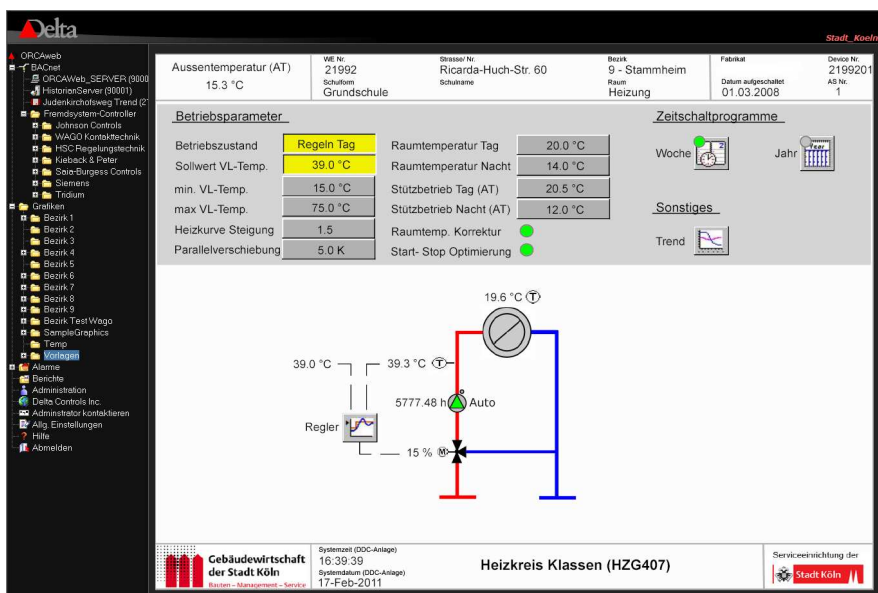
Delta

Stadt_Koeln

ORCAweb
BACnet
ORCAWeb_SERVER (9000
HistorianServer (90001)
Judenkirchofsweg Trend (2
Fremdsystem-Controller
Johnson Controls
WAGO Kontakttechnik
HSC Regelungstechnik
Kieback & Peter
Saia-Burgess Controls
Siemens
Tridium
Grafiken
Bezirk 1
Bezirk 2
Bezirk 3
Bezirk 4
Bezirk 5
Bezirk 6
Bezirk 7
Bezirk 8
Bezirk 9
Bezirk Test Wago
SampleGraphics
Temp
Vorlagen
Alarme
Berichte
Administration
Delta Controls Inc.
Adminstrator kontaktieren
Allg. Einstellungen
Hilfe
Abmelden

Aussentemperatur (AT)
15.3 °C

WE Nr.
21992
Schulform
Grundschule

Strasse/ Nr.
Ricarda-Huch-Str. 60
Schulname

Bezirk
9 - Stammheim
Raum
Heizung

Fabrikat
Datum aufgeschaltet
01.03.2008

Device Nr.
2199201
AS Nr.
1

Betriebsparameter

| | |
|---|---|
| Betriebszustand | Regeln Tag |
| Sollwert VL-Temp. | 39.0 °C |
| min. VL-Temp. | 15.0 °C |
| max VL-Temp. | 75.0 °C |
| Heizkurve Steigung | 1.5 |
| Parallelverschiebung | 5.0 K |

| | |
|---|---|
| Raumtemperatur Tag | 20.0 °C |
| Raumtemperatur Nacht | 14.0 °C |
| Stützbetrieb Tag (AT) | 20.5 °C |
| Stützbetrieb Nacht (AT) | 12.0 °C |
| Raumtemp. Korrektur | |
| Start- Stop Optimierung | |

Zeitschaltprogramme
Woche
Jahr

Sonstiges
Trend

19.6 °C T
39.0 °C
39.3 °C T
5777.48 h
Auto
Regler
15 % M

Gebäudewirtschaft der Stadt Köln
Bauten – Management – Service

Systemzeit (DDC-Anlage)
16:39:39
Systemdatum (DDC-Anlage)
17-Feb-2011

Heizkreis Klassen (HZG407)

Serviceeinrichtung der
Stadt Köln